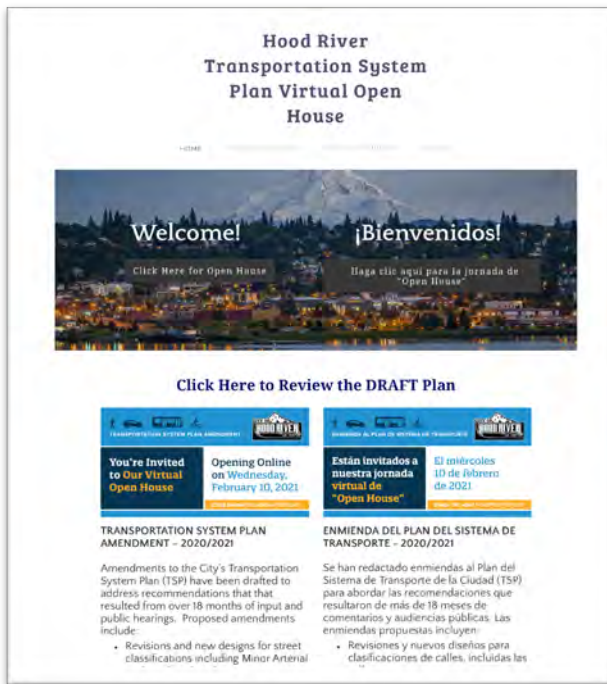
Hood River Transportation System Plan Virtual Open House

HOME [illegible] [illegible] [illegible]

Welcome!

Click Here for Open House

¡Bienvenidos!

Haga clic aquí para la jornada de "Open House"

Click Here to Review the DRAFT Plan

TRANSPORTATION SYSTEM PLAN AMENDMENT

HOOD RIVER

You're Invited to Our Virtual Open House

Opening Online on Wednesday, February 10, 2021

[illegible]

TRANSPORTATION SYSTEM PLAN AMENDMENT – 2020/2021

Amendments to the City's Transportation System Plan (TSP) have been drafted to address recommendations that that resulted from over 18 months of input and public hearings. Proposed amendments include:

• Revisions and new designs for street classifications including Minor Arterial

ENMIENDA AL PLAN DE SISTEMA DE TRANSPORTE

HOOD RIVER

Están invitados a nuestra jornada virtual de "Open House"

El miércoles 10 de febrero de 2021

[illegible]

ENMIENDA DEL PLAN DEL SISTEMA DE TRANSPORTE – 2020/2021

Se han redactado enmiendas al Plan del Sistema de Transporte de la Ciudad (TSP) para abordar las recomendaciones que resultaron de más de 18 meses de comentarios y audiencias públicas. Las enmiendas propuestas incluyen:

• Revisiones y nuevos diseños para clasificaciones de calles, incluidas las